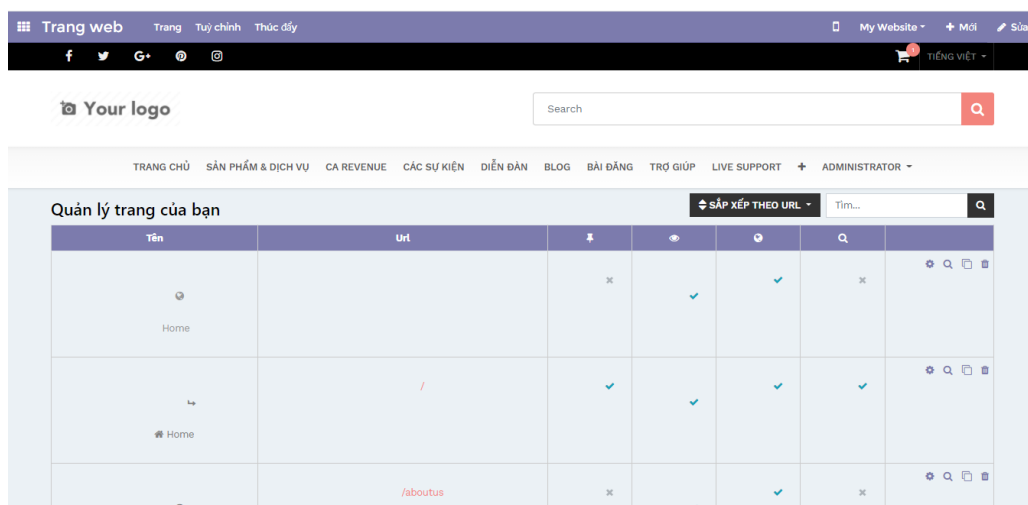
Trang web Trang Tuỳ chỉnh Thúc đẩy

My Website + Mới Sửa

1 TIẾNG VIỆT

Your logo

Search

TRANG CHỦ SẢN PHẨM & DỊCH VỤ CA REVENUE CÁC SỰ KIỆN DIỄN ĐÀN BLOG BÀI ĐĂNG TRỢ GIÚP LIVE SUPPORT + ADMINISTRATOR

Quản lý trang của bạn

SẮP XẾP THEO URL

Tìm...

| Tên | Url | | | | | |
|---|---|---|---|---|---|---|
| Home | | × | ✓ | ✓ | × | |
| Home | / | ✓ | ✓ | ✓ | ✓ | |
| | /aboutus | × | | ✓ | × | |